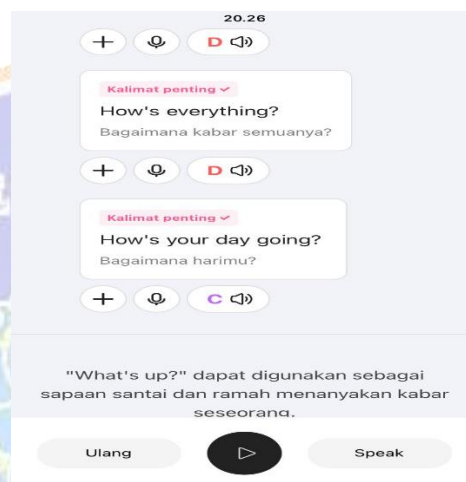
20.26

+ D

Kalimat penting

How's everything?

Bagaimana kabar semuanya?

+ D

Kalimat penting

How's your day going?

Bagaimana harimu?

+ C

"What's up?" dapat digunakan sebagai sapaan santai dan ramah menanyakan kabar seseorang.

Ulang

Speak